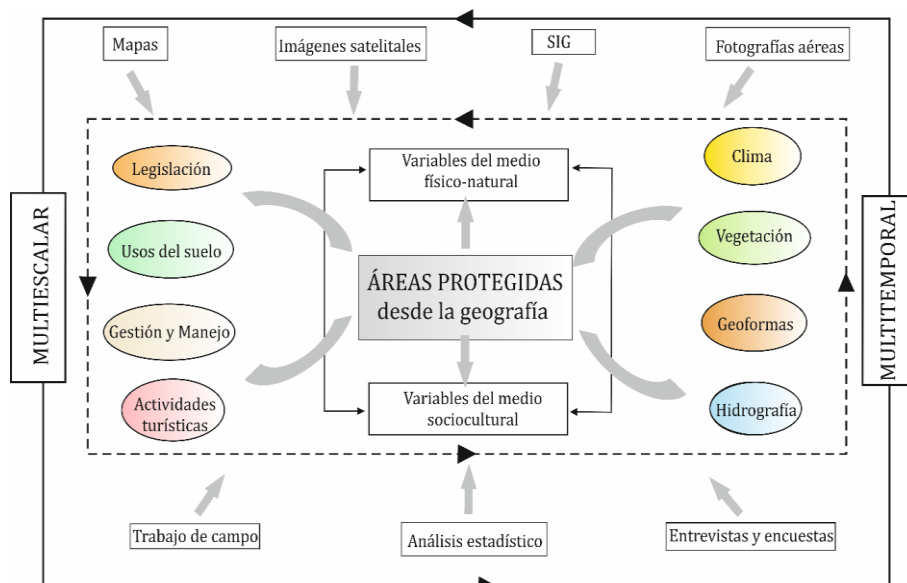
Mapas

Imágenes satelitales

SIG

Fotografías aéreas

MULTIESCALAR

Legislación

Usos del suelo

Gestión y Manejo

Actividades turísticas

Variables del medio físico-natural

ÁREAS PROTEGIDAS desde la geografía

Variables del medio sociocultural

Clima

Vegetación

Geoformas

Hidrografía

MULTITEMPORAL

Trabajo de campo

Análisis estadístico

Entrevistas y encuestas